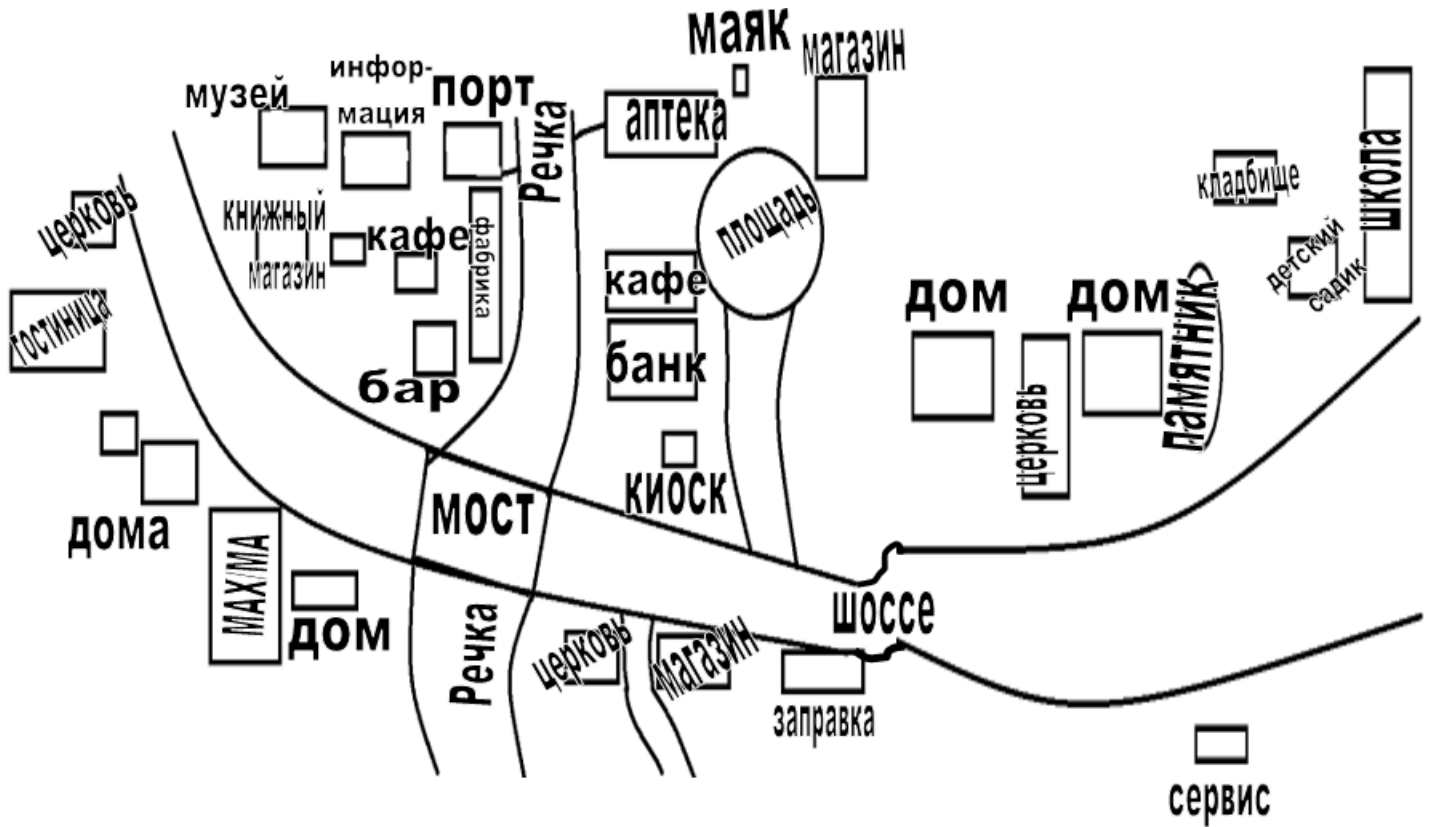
маяк
магазин
музей
информация
порт
аптека
школа
Речка
кладбище
церковь
книжный магазин
кафе
фабрика
площадь
детский садик
гостиница
кафе
банк
дом
дом
памятник
бар
церковь
киоск
дома
мост
MAXIMA
дом
шоссе
Речка
церковь
магазин
заправка
сервис